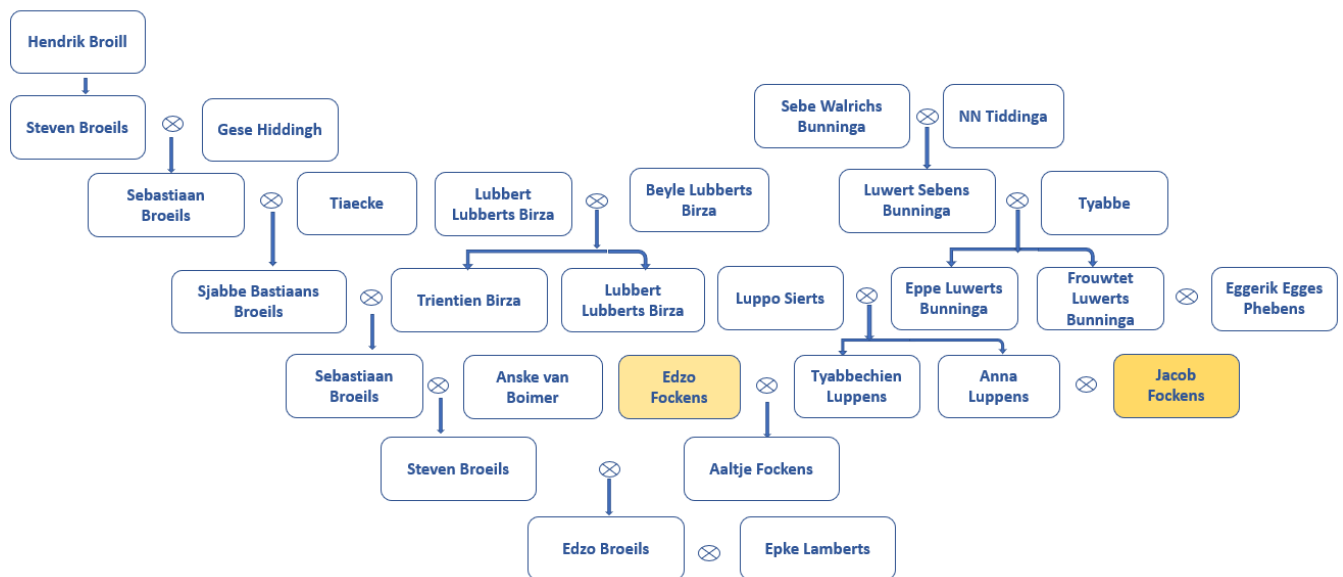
Hendrik Broill

Steven Broeils $\otimes$ Gese Hiddingh

Sebe Walrichs Bunninga $\otimes$ NN Tiddinga

Sebastiaan Broeils $\otimes$ Tiaecke

Lubbert Lubberts Birza $\otimes$ Beyle Lubberts Birza

Luwert Sebens Bunninga $\otimes$ Tyabbe

Sjabbe Bastiaans Broeils $\otimes$ Trientien Birza

Lubbert Lubberts Birza

Luppo Sierts $\otimes$ Eppe Luwerts Bunninga

Frouwtet Luwerts Bunninga $\otimes$ Eggerik Egges Phebens

Sebastiaan Broeils $\otimes$ Anske van Boimer

Edzo Fockens $\otimes$ Tyabbechien Luppens

Anna Luppens $\otimes$ Jacob Fockens

Steven Broeils $\otimes$ Aaltje Fockens

Edzo Broeils $\otimes$ Epke Lamberts